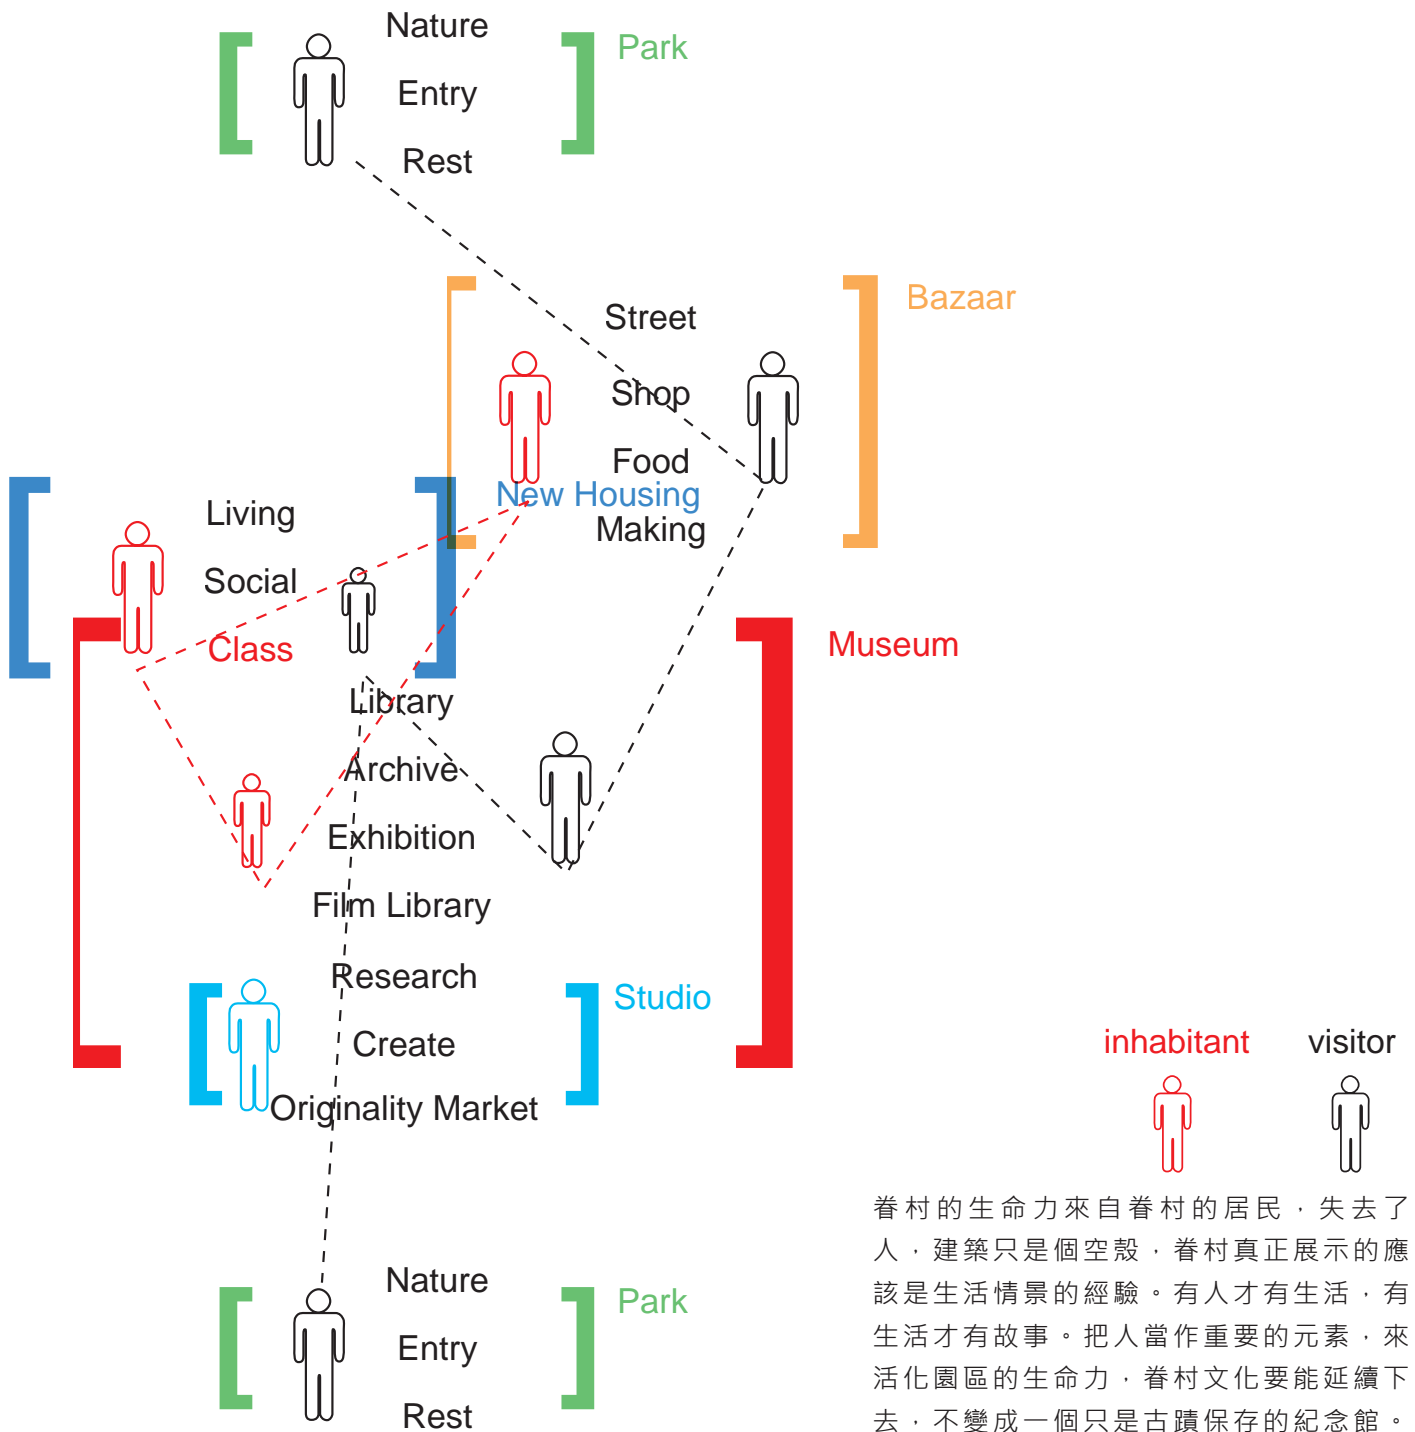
Nature
Entry
Rest
Park

Street
Shop
Food
Making
Bazaar

New Housing

Living
Social
Class

Museum

Library
Archive
Exhibition
Film Library
Research
Create
Originality Market
Studio

inhabitant
visitor

眷村的生命力來自眷村的居民，失去了人，建築只是個空殼，眷村真正展示的應該是生活情景的經驗。有人才有生活，有生活才有故事。把人當作重要的元素，來活化園區的生命力，眷村文化要能延續下去，不變成一個只是古蹟保存的紀念館。

Nature
Entry
Rest
Park